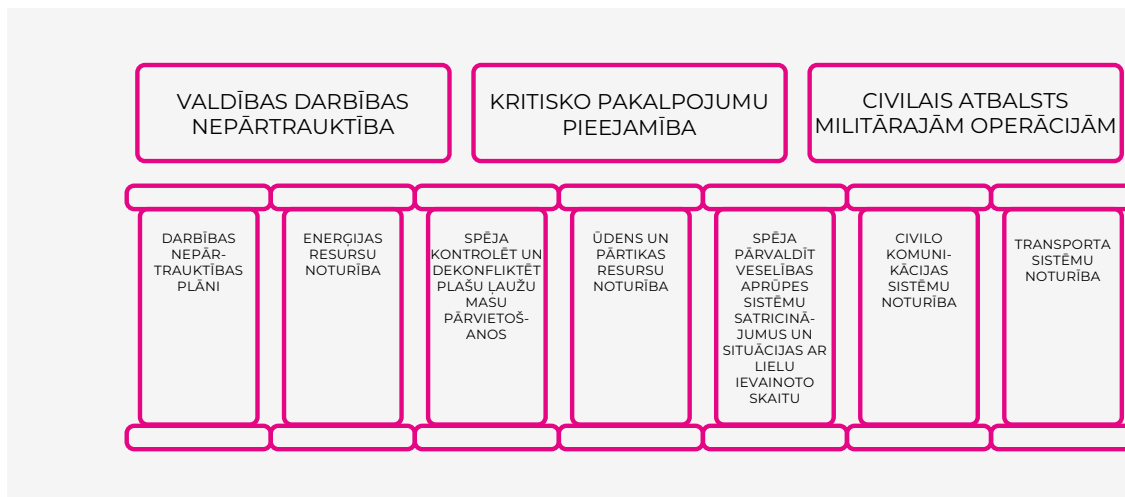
VALDĪBAS DARBĪBAS NEPĀRTRAUKTĪBA

KRITISKO PAKALPOJUMU PIEEJAMĪBA

CIVILAIS ATBALSTS MILITĀRAJĀM OPERĀCIJĀM

DARBĪBAS NEPĀRTRAUKTĪBAS PLĀNI

ENERĢIJAS RESURSU NOTURĪBA

SPĒJA KONTROLĒT UN DEKONFLIKTĒT PLAŠU ĻAUŽU MASU PĀRVIETOŠANOS

ŪDENS UN PĀRTIKAS RESURSU NOTURĪBA

SPĒJA PĀRVALDĪT VESELĪBAS APRŪPES SISTĒMU SATRICINĀJUMUS UN SITUĀCIJAS AR LIELU IEVAINOTO SKAITU

CIVILO KOMUNIKĀCIJAS SISTĒMU NOTURĪBA

TRANSPORTA SISTĒMU NOTURĪBA